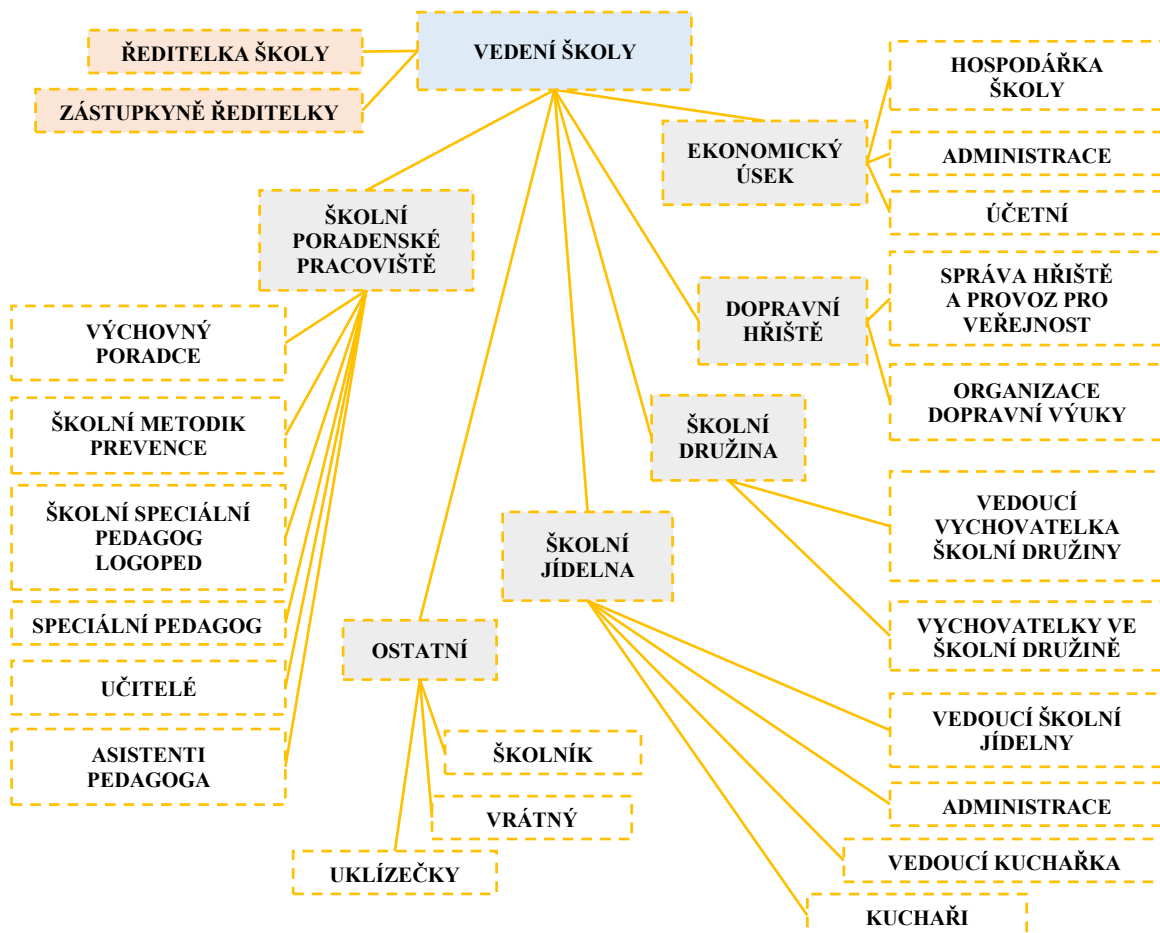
VEDENÍ ŠKOLY

ŘEDITELKA ŠKOLY

ZÁSTUPKYNĚ ŘEDITELKY

EKONOMICKÝ ÚSEK

HOSPODÁŘKA ŠKOLY

ADMINISTRACE

ÚČETNÍ

ŠKOLNÍ PORADENSKÉ PRACOVIŠTĚ

VÝCHOVNÝ PORADCE

ŠKOLNÍ METODIK PREVENCE

ŠKOLNÍ SPECIÁLNÍ PEDAGOG LOGOPED

SPECIÁLNÍ PEDAGOG

UČITELÉ

ASISTENTI PEDAGOGA

DOPRAVNÍ HŘIŠTĚ

SPRÁVA HŘIŠTĚ A PROVOZ PRO VEŘEJNOST

ORGANIZACE DOPRAVNÍ VÝUKY

ŠKOLNÍ DRUŽINA

VEDOUCÍ VYCHOVATELKA ŠKOLNÍ DRUŽINY

VYCHOVATELKY VE ŠKOLNÍ DRUŽINĚ

ŠKOLNÍ JÍDELNA

VEDOUCÍ ŠKOLNÍ JÍDELNY

ADMINISTRACE

VEDOUCÍ KUCHAŘKA

KUCHAŘI

OSTATNÍ

ŠKOLNÍK

VRÁTNÝ

UKLÍZEČKY